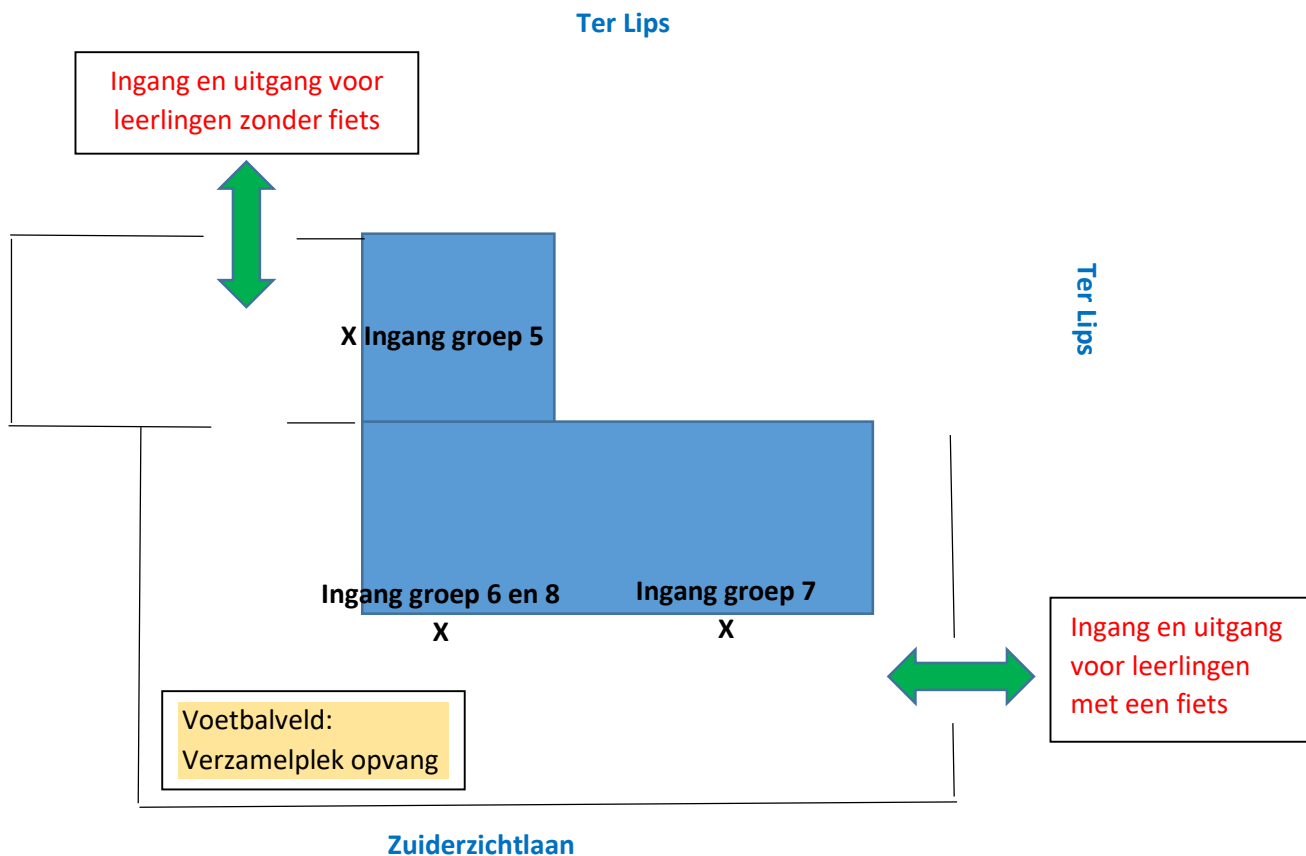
Ter Lips

Ingang en uitgang voor leerlingen zonder fiets

Ter Lips

X Ingang groep 5

Ingang groep 6 en 8
X

Ingang groep 7
X

Ingang en uitgang voor leerlingen met een fiets

Voetbalveld:
Verzamelplek opvang

Zuiderzichtlaan